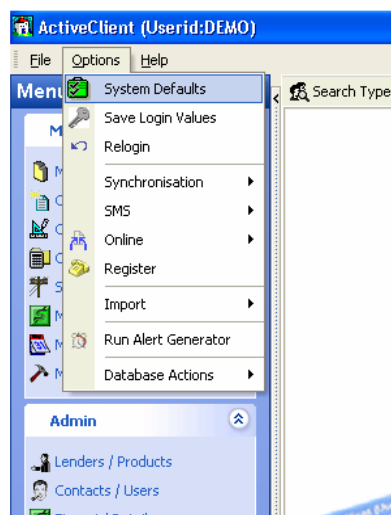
ActiveClient (Userid:DEMO)

File Options Help

Menu

M

Search Type

System Defaults
Save Login Values
Relogin
Synchronisation
SMS
Online
Register
Import
Run Alert Generator
Database Actions

Admin

Lenders / Products
Contacts / Users